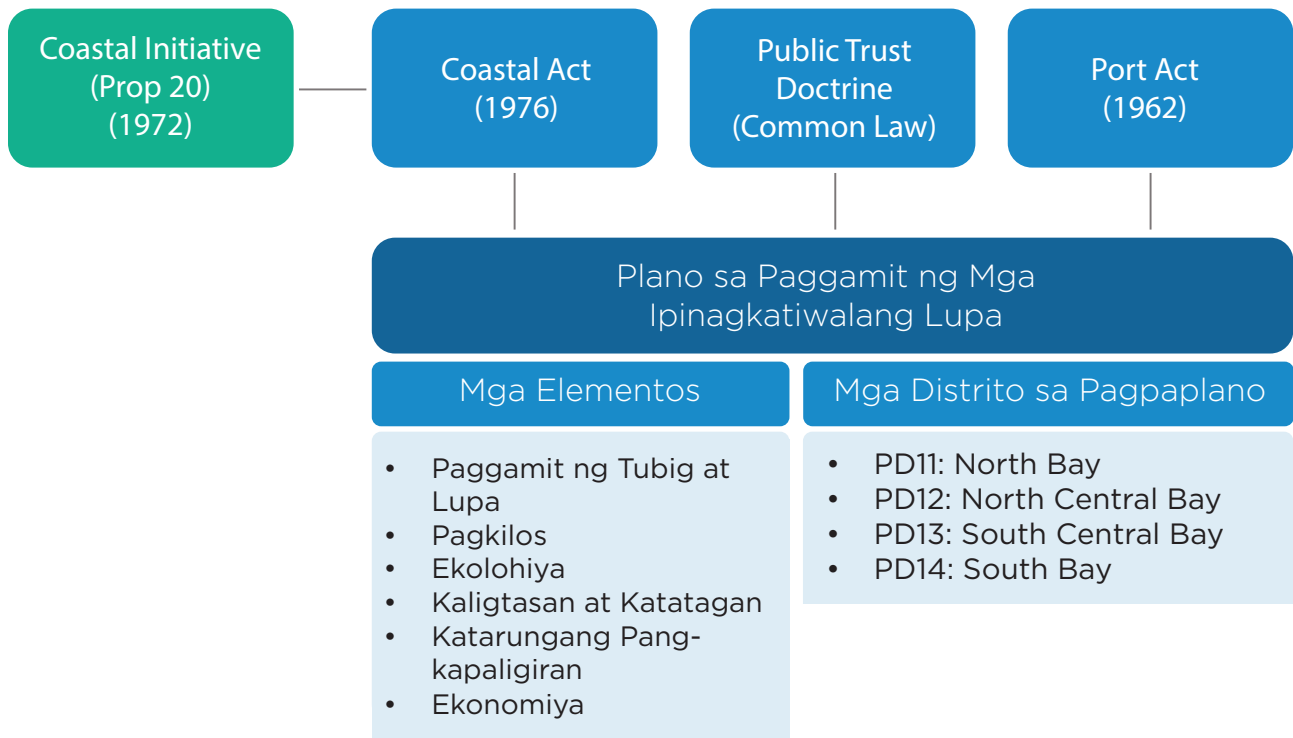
Coastal Initiative (Prop 20) (1972)

Coastal Act (1976)

Public Trust Doctrine (Common Law)

Port Act (1962)

Plano sa Paggamit ng Mga Ipinagkatiwalang Lupa

Mga Elementos

- Paggamit ng Tubig at Lupa
- Pagkilos
- Ekolohiya
- Kaligtasan at Katatagan
- Katarungang Pang-kapaligiran
- Ekonomiya

Mga Distrito sa Pagpaplano

- PD11: North Bay
- PD12: North Central Bay
- PD13: South Central Bay
- PD14: South Bay